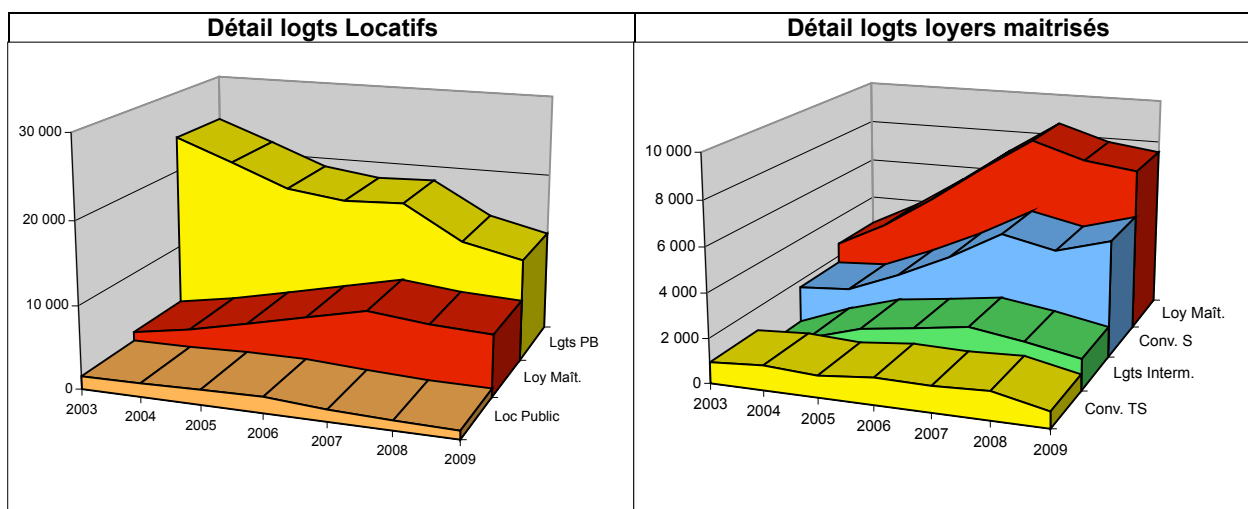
| Détail logts Locatifs | Détail logts loyers maitrisés |
|---|---|

30 000
20 000
10 000
0
2003
2004
2005
2006
2007
2008
2009
Lgts PB
Loy Maît.
Loc Public

10 000
8 000
6 000
4 000
2 000
0
2003
2004
2005
2006
2007
2008
2009
Loy Maît.
Conv. S
Lgts Interm.
Conv. TS